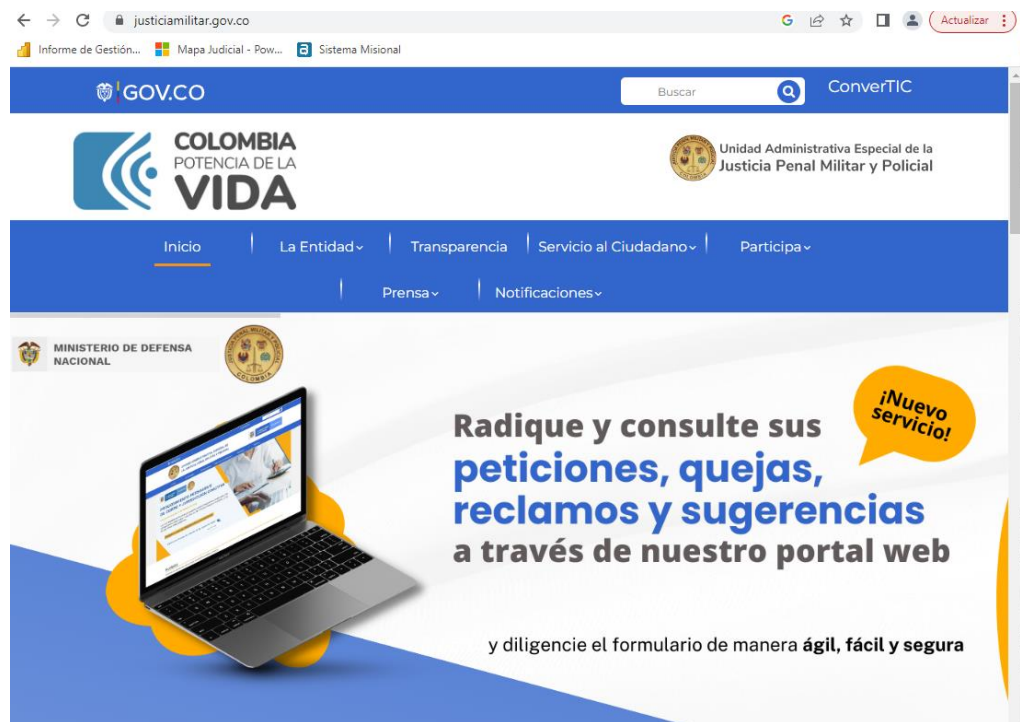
justiciamilitar.gov.co

Actualizar

Informe de Gestión... Mapa Judicial - Pow... Sistema Misional

GOV.CO

Buscar

ConverTIC

COLOMBIA
POTENCIA DE LA
VIDA

Unidad Administrativa Especial de la
Justicia Penal Militar y Policial

Inicio | La Entidad | Transparencia | Servicio al Ciudadano | Participa | Prensa | Notificaciones

MINISTERIO DE DEFENSA NACIONAL

COLOMBIA

¡Nuevo servicio!

Radique y consulte sus
peticiones, quejas,
reclamos y sugerencias
a través de nuestro portal web

y diligencie el formulario de manera **ágil, fácil y segura**